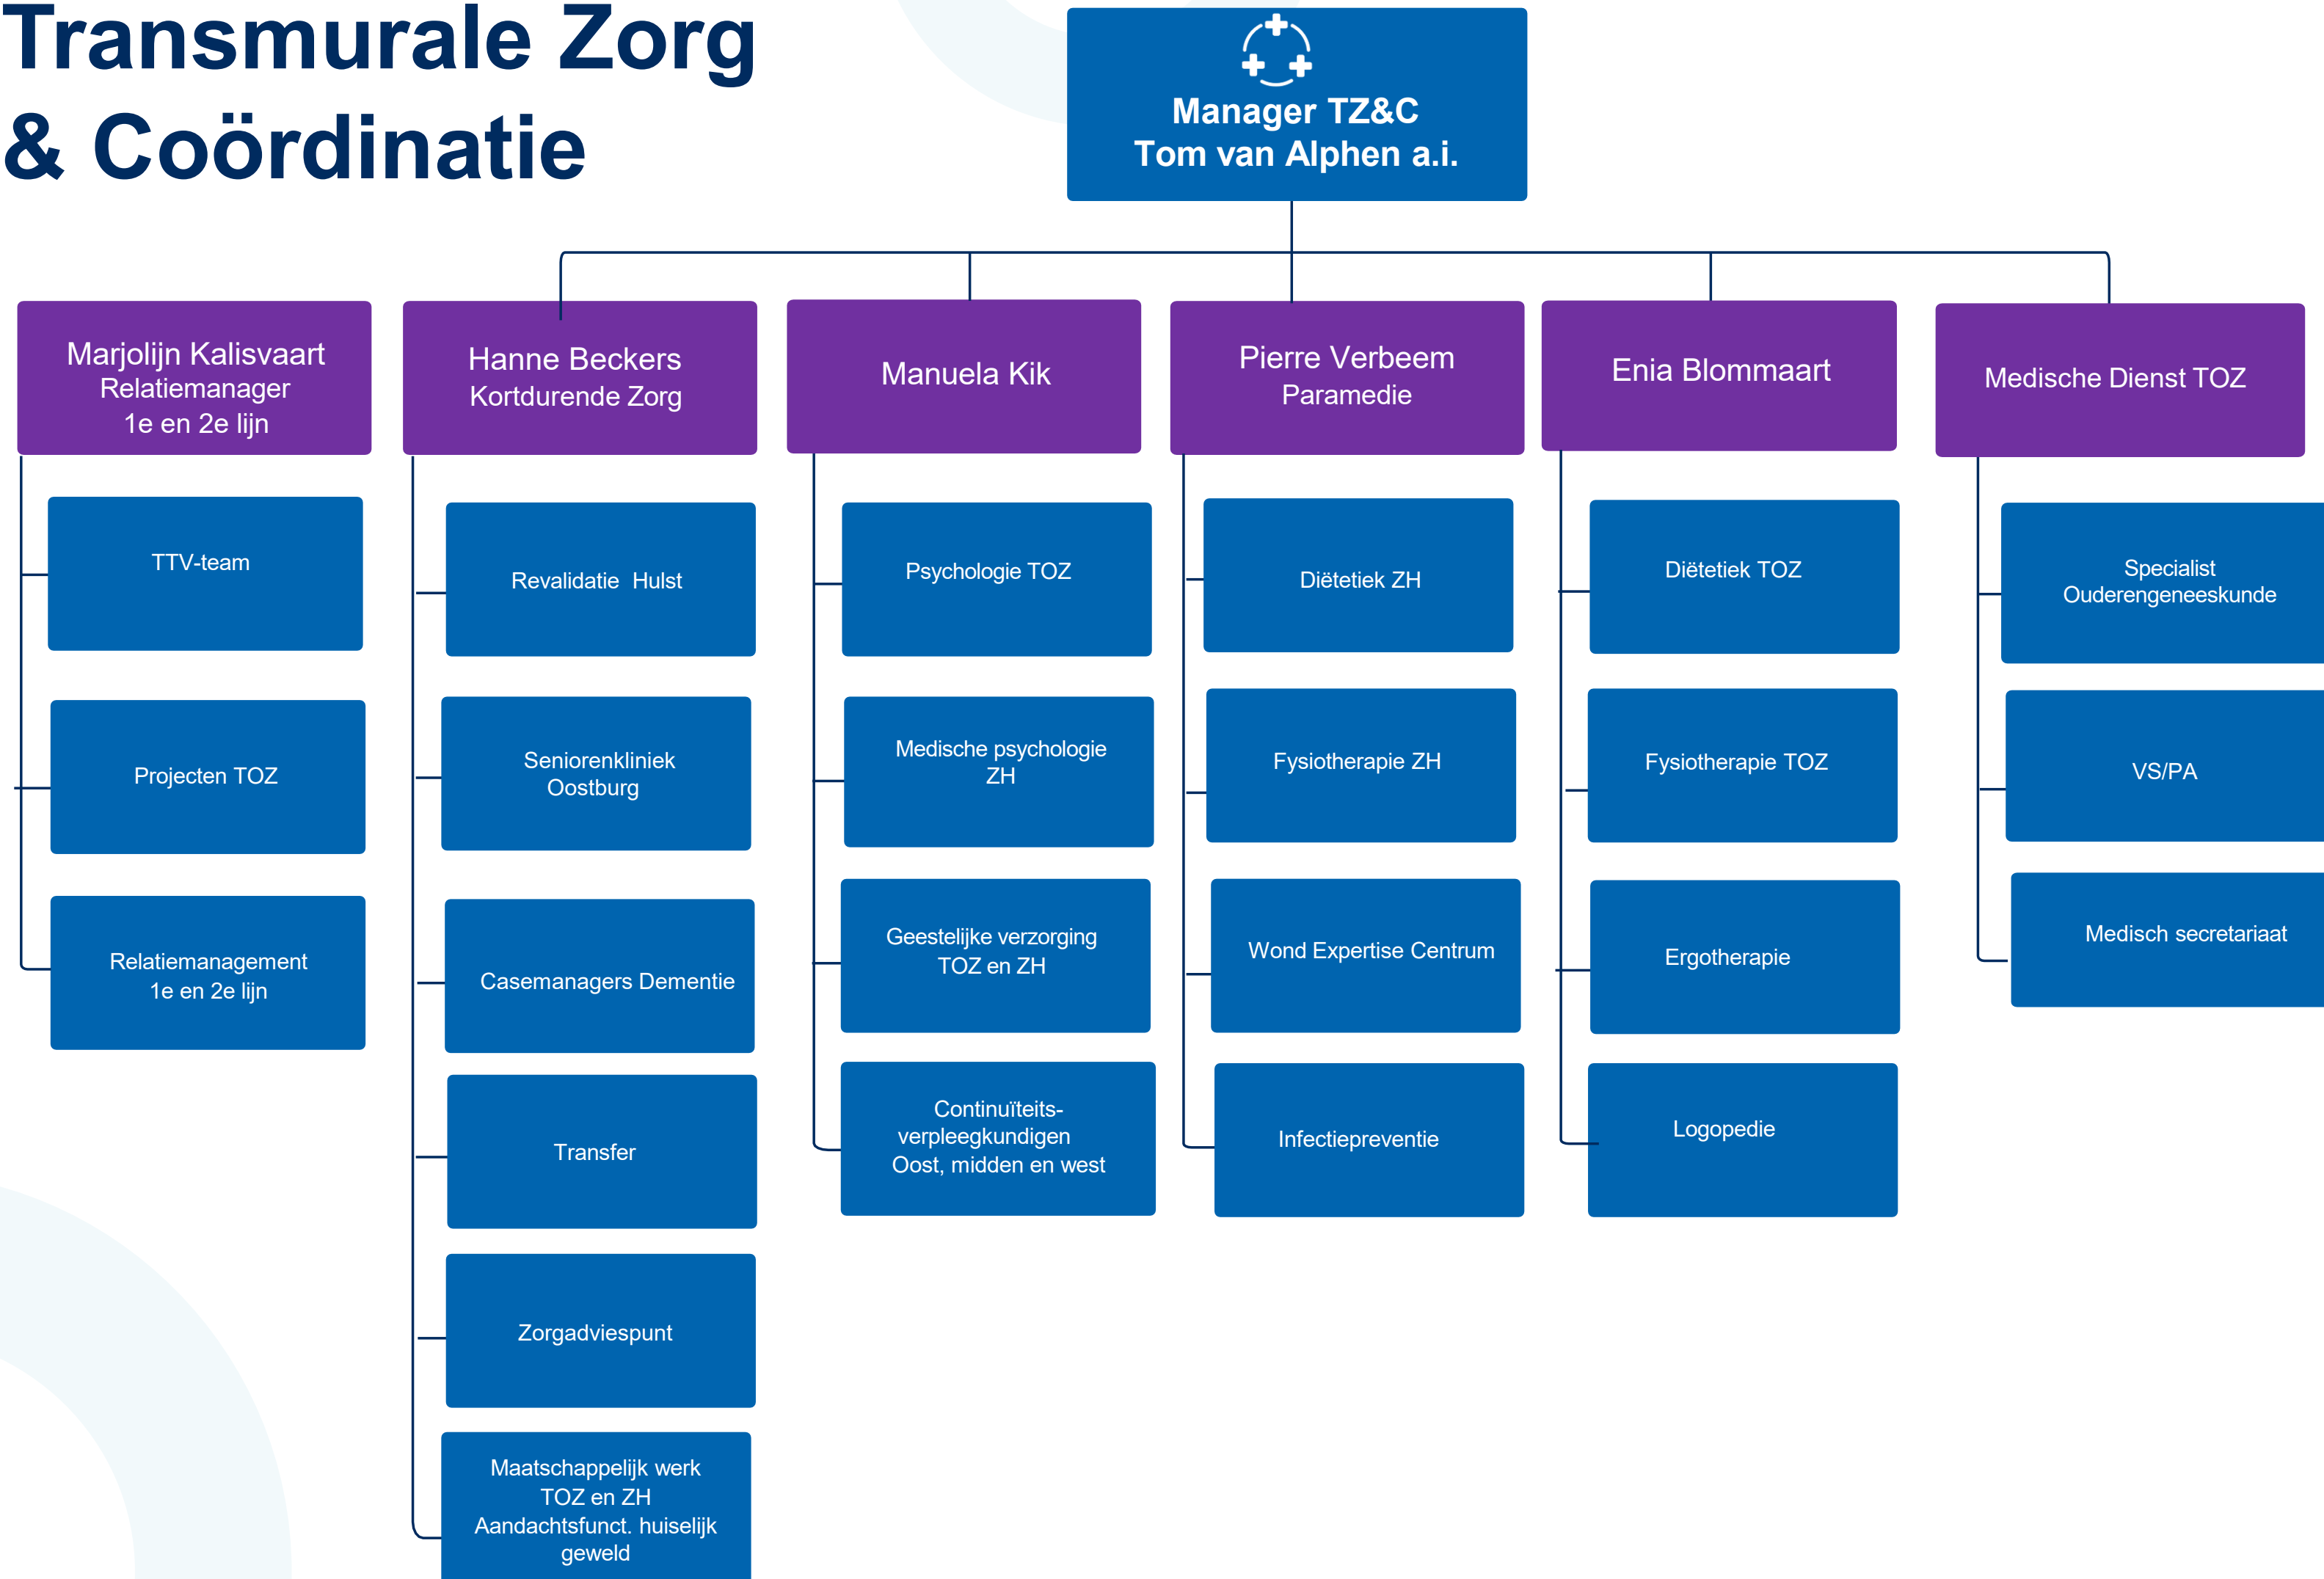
Transmurale Zorg & Coördinatie

Manager TZ&C
Tom van Alphen a.i.

Marjolijn Kalisvaart
Relatiemanager
1e en 2e lijn

TTV-team

Projecten TOZ

Relatiemanagement
1e en 2e lijn

Hanne Beckers
Kortdurende Zorg

Revalidatie Hulst

Seniorenkliniek
Oostburg

Casemanagers Dementie

Transfer

Zorgadviespunt

Maatschappelijk werk
TOZ en ZH
Aandachtsfunct. huiselijk geweld

Manuela Kik

Psychologie TOZ

Medische psychologie
ZH

Geestelijke verzorging
TOZ en ZH

Continuïteits-
verpleegkundigen
Oost, midden en west

Pierre Verbeem
Paramedie

Diëtetiek ZH

Fysiotherapie ZH

Wond Expertise Centrum

Infectiepreventie

Enia Blommaart

Diëtetiek TOZ

Fysiotherapie TOZ

Ergotherapie

Logopedie

Medische Dienst TOZ

Specialist
Ouderengeneeskunde

VS/PA

Medisch secretariaat